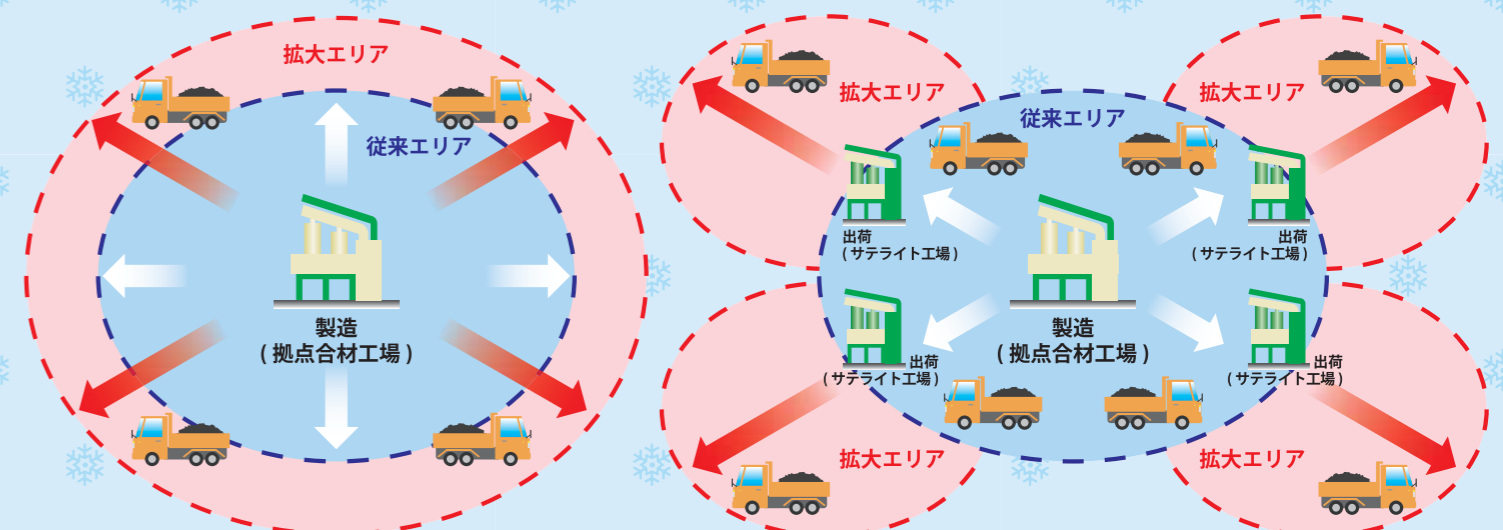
拡大エリア

従来エリア

製造
(拠点合材工場)

拡大エリア

拡大エリア

従来エリア

出荷
(サテライト工場)

出荷
(サテライト工場)

製造
(拠点合材工場)

出荷
(サテライト工場)

出荷
(サテライト工場)

拡大エリア

拡大エリア